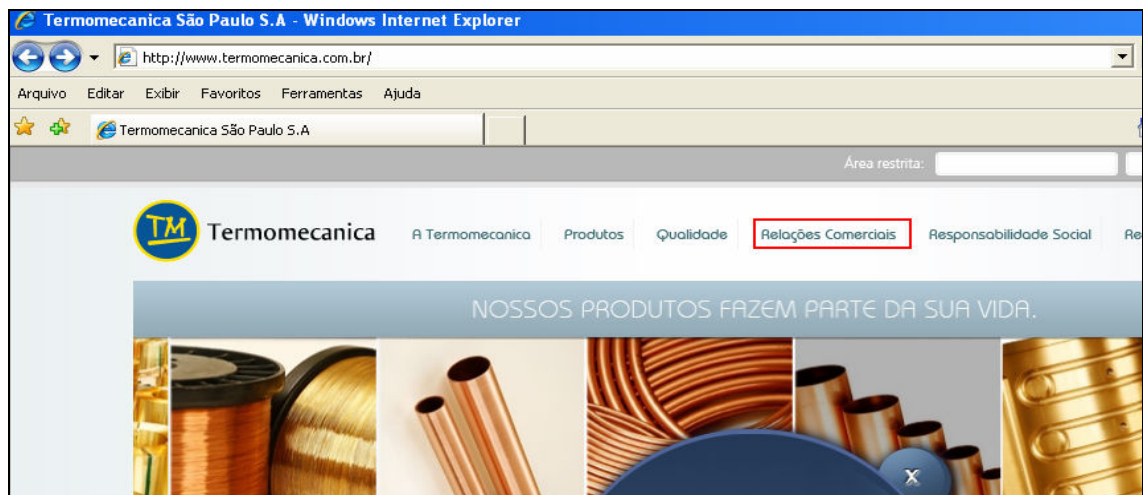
Termomecanica São Paulo S.A - Windows Internet Explorer

http://www.termomecanica.com.br/

Arquivo Editar Exibir Favoritos Ferramentas Ajuda

Termomecanica São Paulo S.A

Área restrita:

TM Termomecanica

A Termomecanica Produtos Qualidade Relações Comerciais Responsabilidade Social Re

NOSSOS PRODUTOS FAZEM PARTE DA SUA VIDA.

x